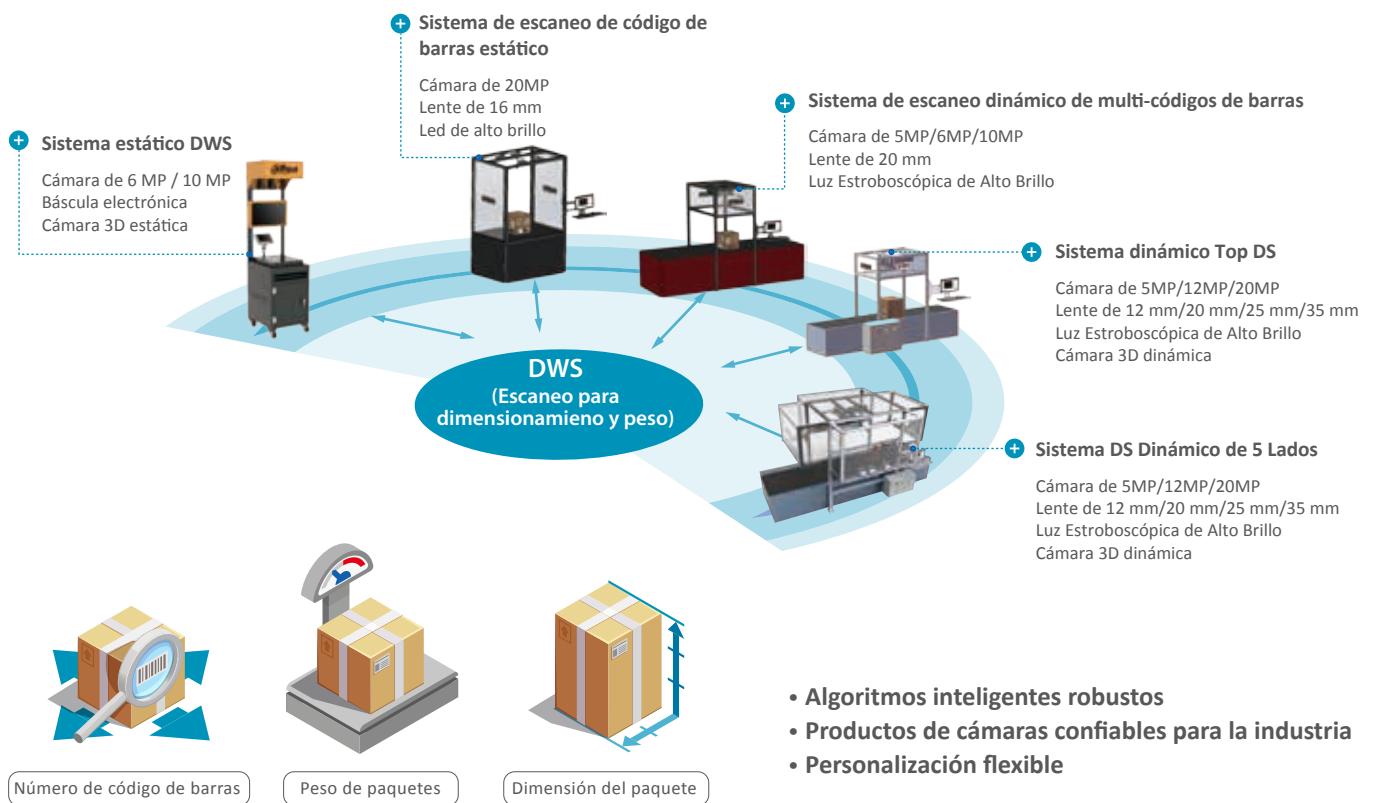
Sistema de escaneo de código de barras estático

Cámara de 20MP
Lente de 16 mm
Led de alto brillo

Sistema de escaneo dinámico de multi-códigos de barras

Cámara de 5MP/6MP/10MP
Lente de 20 mm
Luz Estroboscópica de Alto Brillo

Sistema estático DWS

Cámara de 6 MP / 10 MP
Báscula electrónica
Cámara 3D estática

Sistema dinámico Top DS

Cámara de 5MP/12MP/20MP
Lente de 12 mm/20 mm/25 mm/35 mm
Luz Estroboscópica de Alto Brillo
Cámara 3D dinámica

DWS
(Escaneo para dimensionamieno y peso)

Sistema DS Dinámico de 5 Lados

Cámara de 5MP/12MP/20MP
Lente de 12 mm/20 mm/25 mm/35 mm
Luz Estroboscópica de Alto Brillo
Cámara 3D dinámica

• Algoritmos inteligentes robustos
• Productos de cámaras confiables para la industria
• Personalización flexible

Número de código de barras

Peso de paquetes

Dimensión del paquete